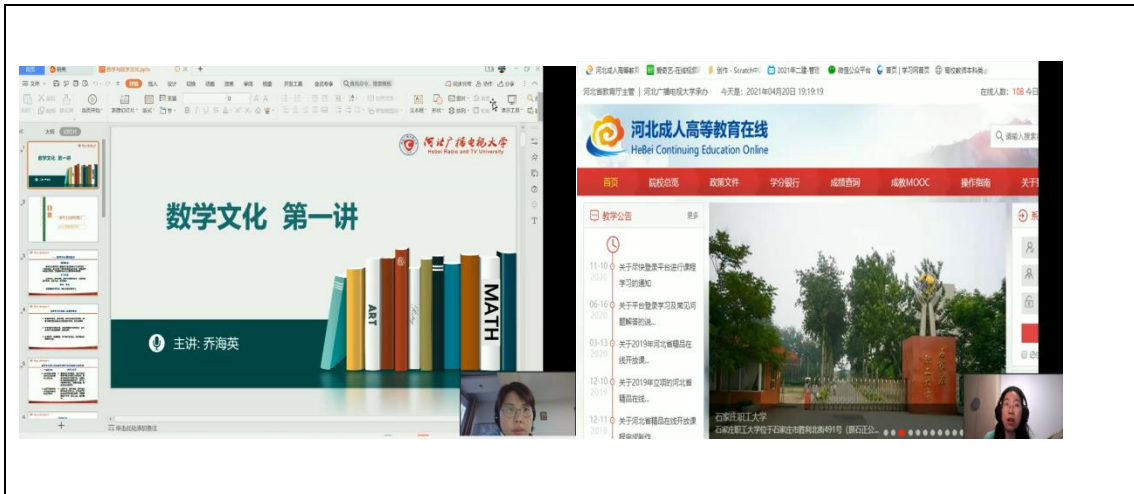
河北广播电视大学
Hebei Radio and TV University

数学文化 第一讲

ART
MATH

主讲: 乔海英

河北成人高等教育 | 爱奇艺-在线视频 | 创作 - Scratch中 | 2021年二建-智汇 | 微信公众平台 | 首页 | 学习网首页 | 理校教师本科频...

河北省教育厅主管 | 河北广播电视大学承办 今天是: 2021年04月20日 19:19:19 在线人数: 108

河北成人高等教育在线
HeBei Continuing Education Online

首页 院校总览 政策文件 学分银行 成绩查询 成教MOOC 操作指南

教学公告 更多

11-10 关于尽快登录平台进行课程学习的通知
06-16 关于平台登录学习及常见问题解答的说...
03-13 关于2019年河北省精品在线开放课...
12-10 关于2019年立项的河北省精品在线...
12-11 关于河北省精品在线开放课程建设制作

石家庄职工大学
石家庄职工大学位于石家庄市育英北街491号（原石正公...